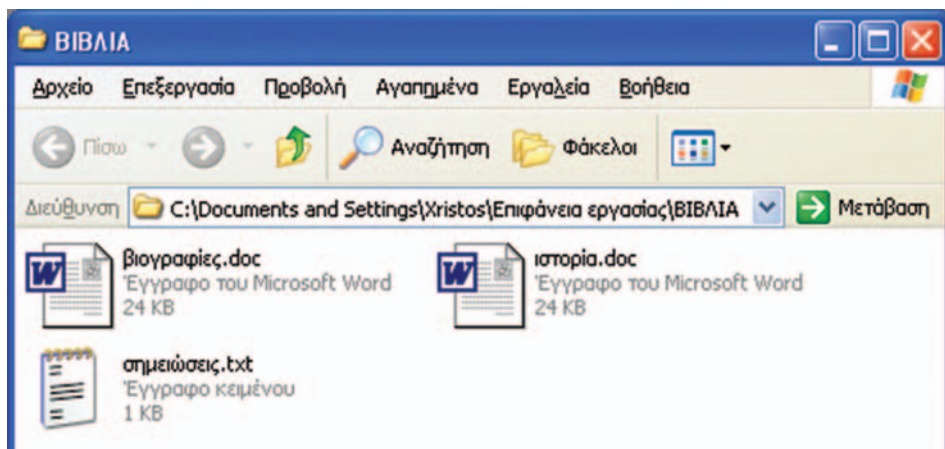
ΒΙΒΛΙΑ

Αρχείο Επεξεργασία Προβολή Αγαπημένα Εργαλεία Βοήθεια

Πίσω Αναζήτηση Φάκελοι

Διεύθυνση C:\Documents and Settings\Xristos\Επιφάνεια εργασίας\ΒΙΒΛΙΑ Μετάβαση

βιογραφίες.doc
Έγγραφο του Microsoft Word
24 KB

ιστορία.doc
Έγγραφο του Microsoft Word
24 KB

σημειώσεις.txt
Έγγραφο κειμένου
1 KB